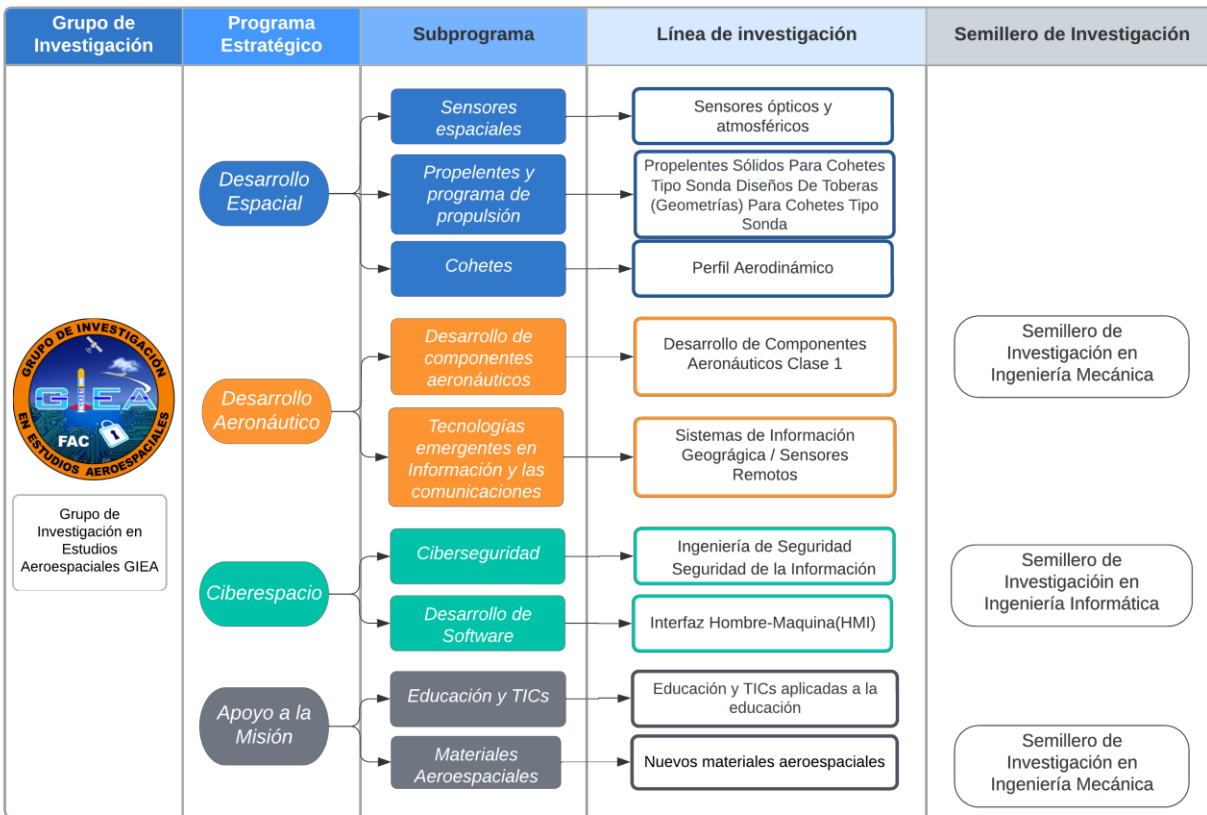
| Grupo de Investigación | Programa Estratégico | Subprograma | Línea de investigación | Semillero de Investigación |
|---|---|---|---|---|
| GRUPO DE INVESTIGACIÓN GIEA FAC EN ESTUDIOS AEROESPACIALES | Desarrollo Espacial | Sensores espaciales | Sensores ópticos y atmosféricos | |
| | | Propelentes y programa de propulsión | Propelentes Sólidos Para Cohetes Tipo Sonda Diseños De Toberas (Geometrías) Para Cohetes Tipo Sonda | |
| | | Cohetes | Perfil Aerodinámico | |
| Grupo de Investigación en Estudios Aeroespaciales GIEA | Desarrollo Aeronáutico | Desarrollo de componentes aeronáuticos | Desarrollo de Componentes Aeronáuticos Clase 1 | Semillero de Investigación en Ingeniería Mecánica |
| | | Tecnologías emergentes en Información y las comunicaciones | Sistemas de Información Geográgica / Sensores Remotos | |
| | Ciberespacio | Ciberseguridad | Ingeniería de Seguridad Seguridad de la Información | Semillero de Investigacióin en Ingeniería Informática |
| | | Desarrollo de Software | Interfaz Hombre-Maquina(HMI) | |
| | Apoyo a la Misión | Educación y TICs | Educación y TICs aplicadas a la educación | |
| | | Materiales Aeroespaciales | Nuevos materiales aeroespaciales | Semillero de Investigación en Ingeniería Mecánica |